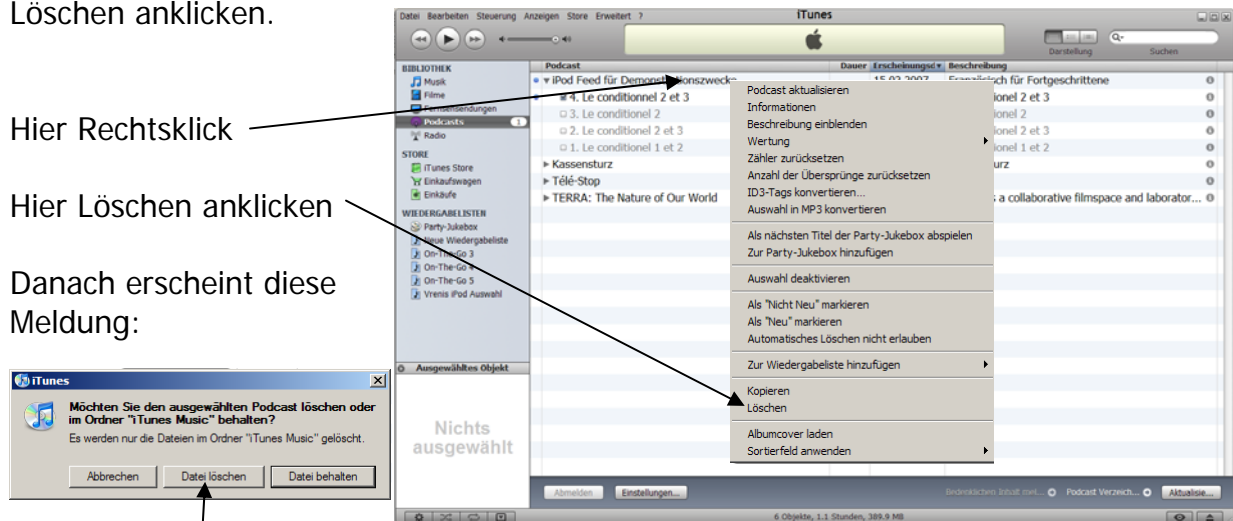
Löschen anklicken.

Hier Rechtsklick

Hier Löschen anklicken

Danach erscheint diese Meldung:

iTunes

Möchten Sie den ausgewählten Podcast löschen oder im Ordner "iTunes Music" behalten?

Es werden nur die Dateien im Ordner "iTunes Music" gelöscht.

Abbrechen | Datei löschen | Datei behalten

Datei Bearbeiten Steuerung Anzeigen Store Erweitert ?

iTunes

Darstellung Suchen

BIBLIOTHEK
Musik
Filme
Fernsehsendungen
Podcasts 1
Radio

STORE
iTunes Store
Einkaufswagen
Einkäufe

WIEDERGABELISTEN
Party-Jukebox
Neue Wiedergabeliste
On-The-Go 3
On-The-Go 4
On-The-Go 5
Vrenis iPod Auswahl

Ausgewähltes Objekt

Nichts ausgewählt

| Podcast | Dauer | Erscheinungsd | Beschreibung |
|---|---|---|---|
| iPod Feed für Demonstrationszwecke | | 15.02.2007 | Französisch für Fortgeschrittene |
| 4. Le conditionnel 2 et 3 | | | ionel 2 et 3 |
| 3. Le conditionnel 2 | | | ionel 2 |
| 2. Le conditionnel 2 et 3 | | | ionel 2 et 3 |
| 1. Le conditionnel 1 et 2 | | | ionel 1 et 2 |
| Kassensturz | | | urz |
| Télé-Stop | | | |
| TERRA: The Nature of Our World | | | s a collaborative filmspace and laborator... |

Podcast aktualisieren
Informationen
Beschreibung einblenden
Wertung
Zähler zurücksetzen
Anzahl der Übersprünge zurücksetzen
ID3-Tags konvertieren...
Auswahl in MP3 konvertieren
Als nächsten Titel der Party-Jukebox abspielen
Zur Party-Jukebox hinzufügen
Auswahl deaktivieren
Als "Nicht Neu" markieren
Als "Neu" markieren
Automatisches Löschen nicht erlauben
Zur Wiedergabeliste hinzufügen
Kopieren
Löschen
Albumcover laden
Sortierfeld anwenden

Abmelden Einstellungen...
Bedenklichen Inhalt mel... Podcast Verzeich... Aktualisie...

6 Objekte, 1,1 Stunden, 389,9 MB